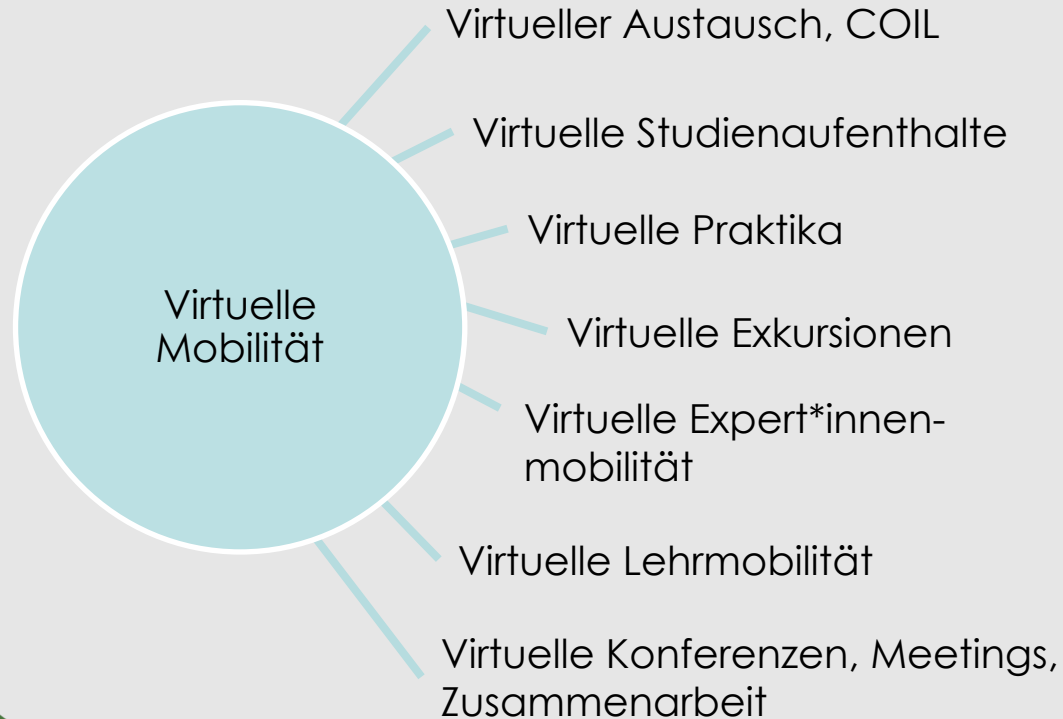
Virtuelle Mobilität

Virtueller Austausch, COIL

Virtuelle Studienaufenthalte

Virtuelle Praktika

Virtuelle Exkursionen

Virtuelle Expert*innenmobilität

Virtuelle Lehrmobilität

Virtuelle Konferenzen, Meetings, Zusammenarbeit